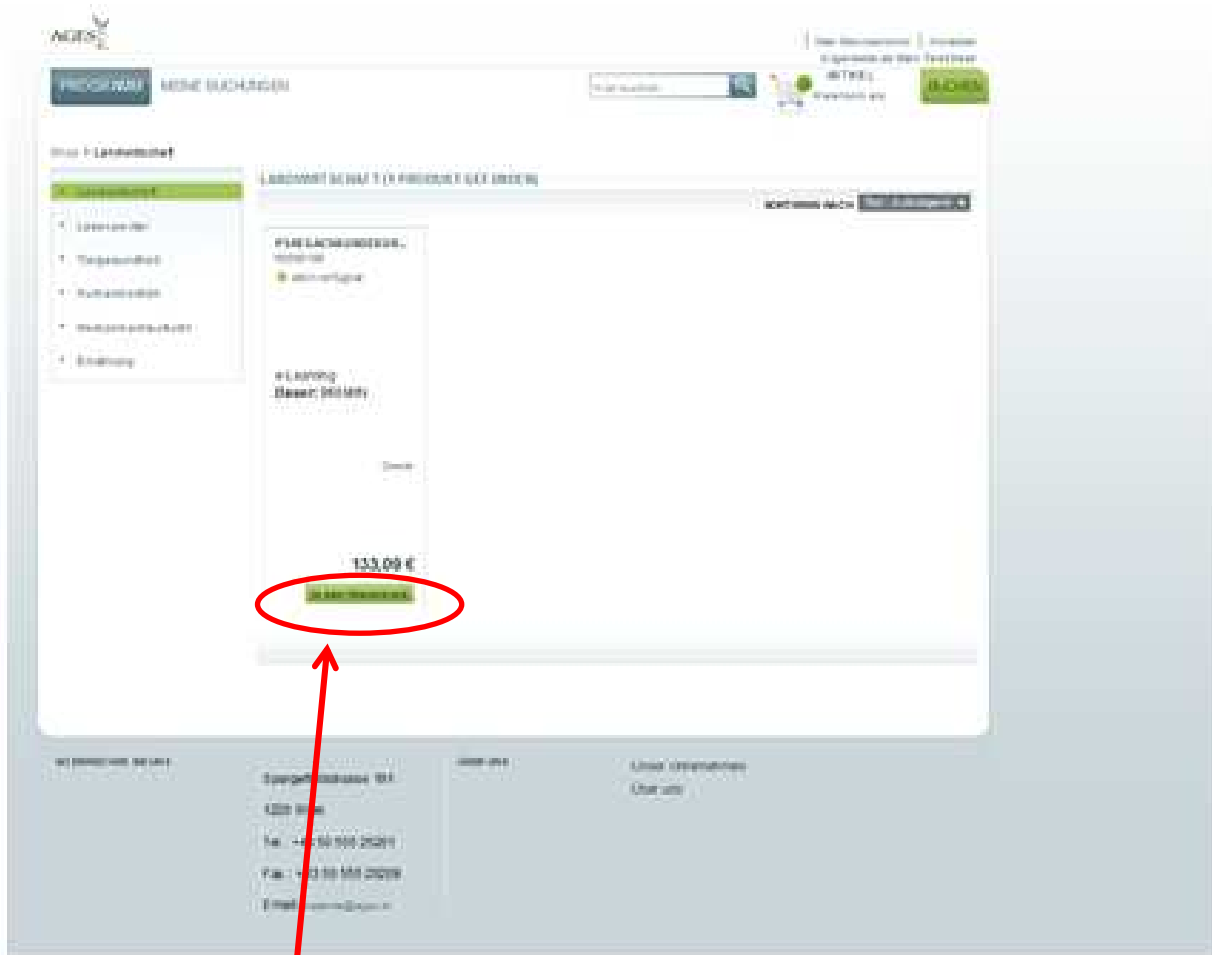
AGES

| Mein Benutzerkonto | Anmelden
Angemeldet als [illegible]

PROGRAMM MEINE BUCHUNGEN

Text suchen

ARTIKEL
Warenkorb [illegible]

BUCHEN

Shop > Landwirtschaft

LANDWIRTSCHAFT (1 PRODUKT GEFUNDEN)

SORTIEREN NACH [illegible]

Landwirtschaft
Lebensmittel
Tiergesundheit
Humanmedizin
Medizinmarktaufsicht
Ernährung

PFLANZENSCHUTZ...
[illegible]
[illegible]

e-Learning
Dauer: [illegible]

Details

133,09 €

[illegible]

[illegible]

Spargelfeldstrasse 191
1220 Wien
Tel.: +43 50 555 25201
Fax: +43 50 555 25208
E-mail: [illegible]

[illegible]

Unser Unternehmen
Über uns